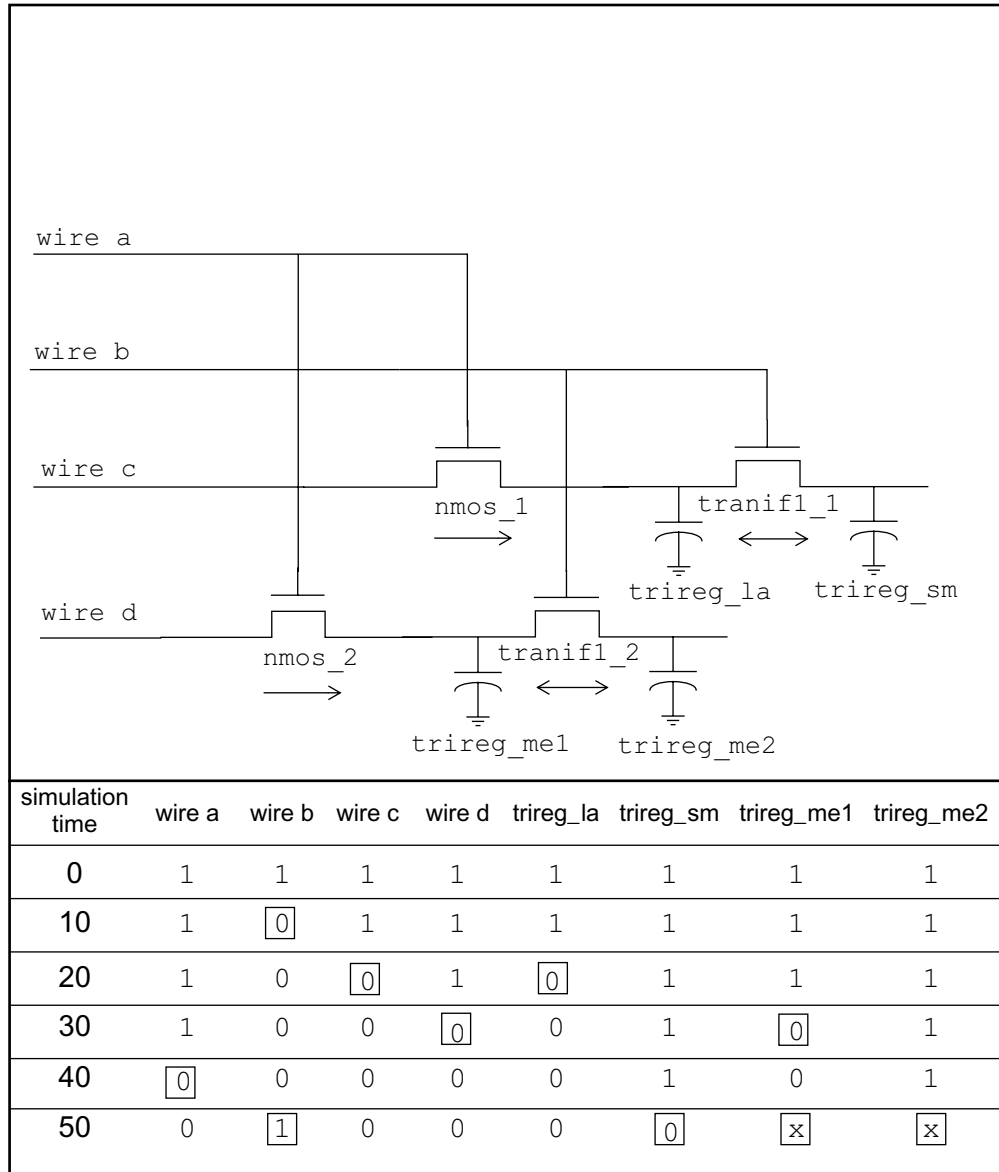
wire a

wire b

wire c

nmos_1

tranif1_1

trireg_la

trireg_sm

wire d

nmos_2

tranif1_2

trireg_me1

trireg_me2

| simulation time | wire a | wire b | wire c | wire d | trireg_la | trireg_sm | trireg_me1 | trireg_me2 |
|---|---|---|---|---|---|---|---|---|
| 0 | 1 | 1 | 1 | 1 | 1 | 1 | 1 | 1 |
| 10 | 1 | 0 | 1 | 1 | 1 | 1 | 1 | 1 |
| 20 | 1 | 0 | 0 | 1 | 0 | 1 | 1 | 1 |
| 30 | 1 | 0 | 0 | 0 | 0 | 1 | 0 | 1 |
| 40 | 0 | 0 | 0 | 0 | 0 | 1 | 0 | 1 |
| 50 | 0 | 1 | 0 | 0 | 0 | 0 | x | x |